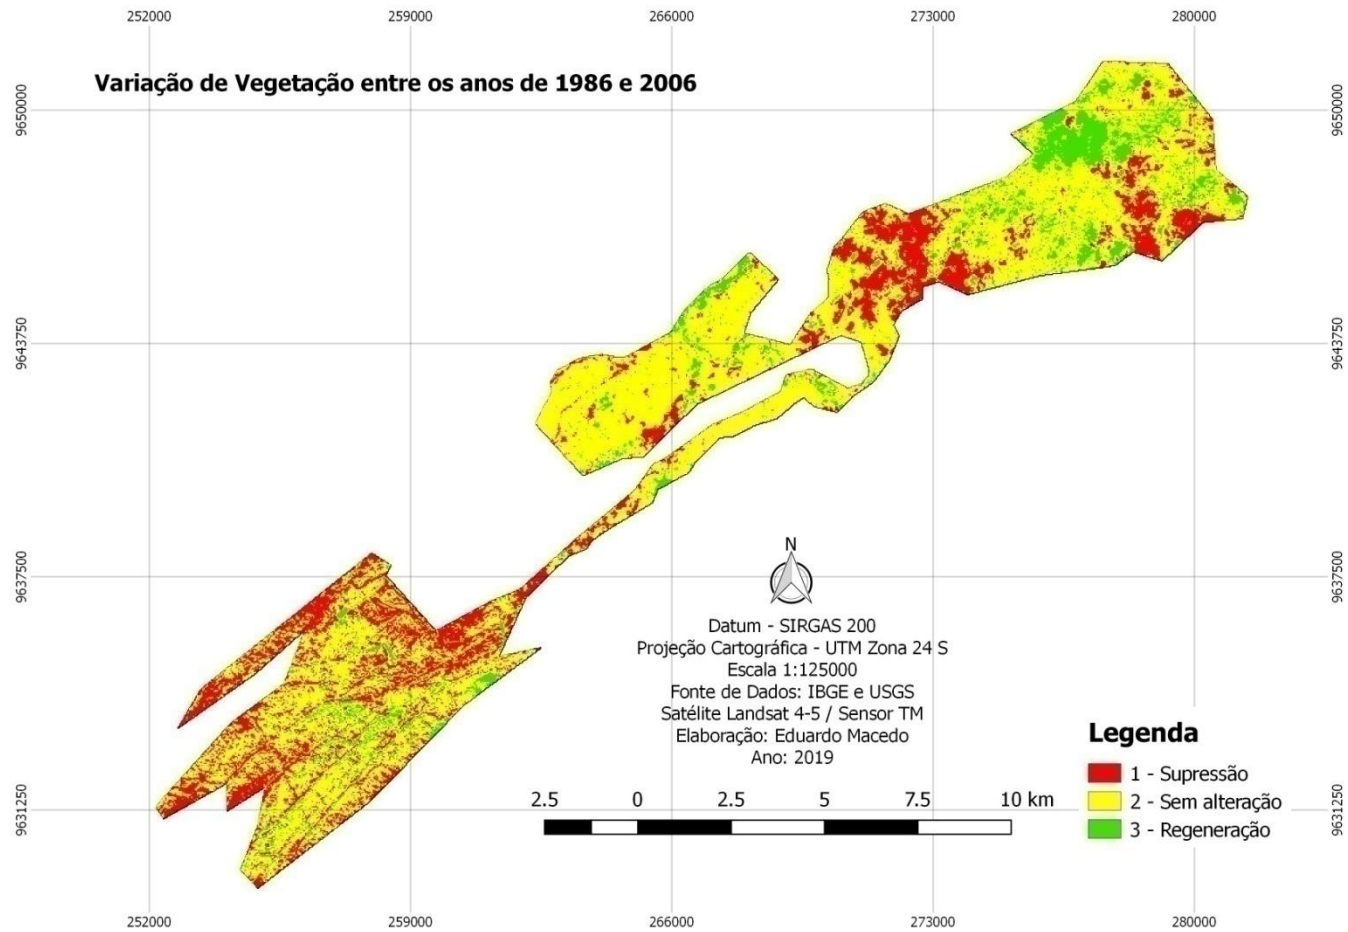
252000 259000 266000 273000 280000

Variação de Vegetação entre os anos de 1986 e 2006

9650000
9643750
9637500
9631250

9650000
9643750
9637500
9631250

N

Datum - SIRGAS 200
Projeção Cartográfica - UTM Zona 24 S
Escala 1:125000
Fonte de Dados: IBGE e USGS
Satélite Landsat 4-5 / Sensor TM
Elaboração: Eduardo Macedo
Ano: 2019

2.5 0 2.5 5 7.5 10 km

Legenda
1 - Supressão
2 - Sem alteração
3 - Regeneração

252000 259000 266000 273000 280000